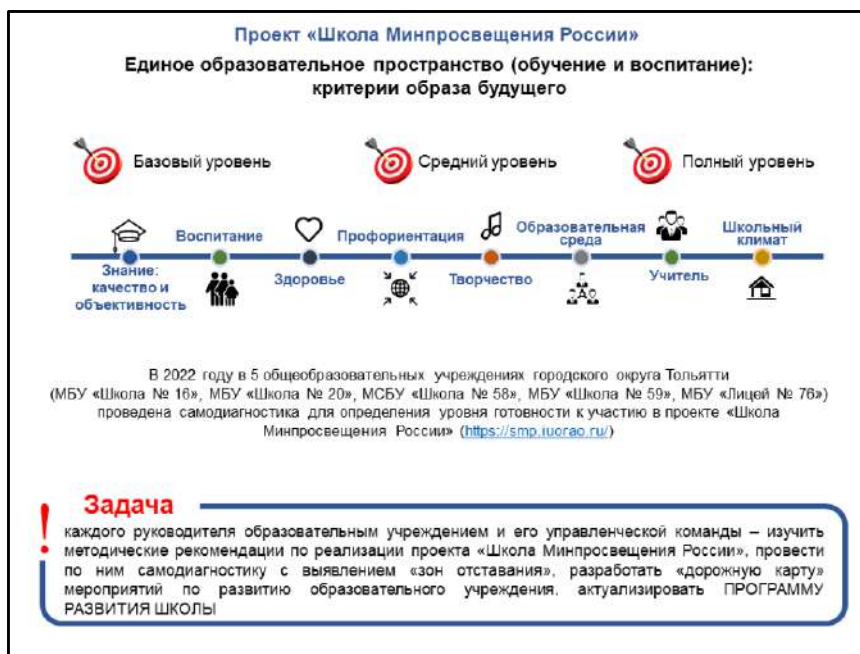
Проект «Школа Минпросвещения России»

Единое образовательное пространство (обучение и воспитание): критерии образа будущего

Базовый уровень

Средний уровень

Полный уровень

Воспитание

Профориентация

Образовательная среда

Школьный климат

Знание: качество и объективность

Здоровье

Творчество

Учитель

В 2022 году в 5 общеобразовательных учреждениях городского округа Тольятти (МБУ «Школа № 16», МБУ «Школа № 20», МСБУ «Школа № 58», МБУ «Школа № 59», МБУ «Лицей № 76») проведена самодиагностика для определения уровня готовности к участию в проекте «Школа Минпросвещения России» (https://smp.iuorao.ru/)

!

Задача

каждого руководителя образовательным учреждением и его управленческой команды – изучить методические рекомендации по реализации проекта «Школа Минпросвещения России», провести по ним самодиагностику с выявлением «зон отставания», разработать «дорожную карту» мероприятий по развитию образовательного учреждения, актуализировать ПРОГРАММУ РАЗВИТИЯ ШКОЛЫ